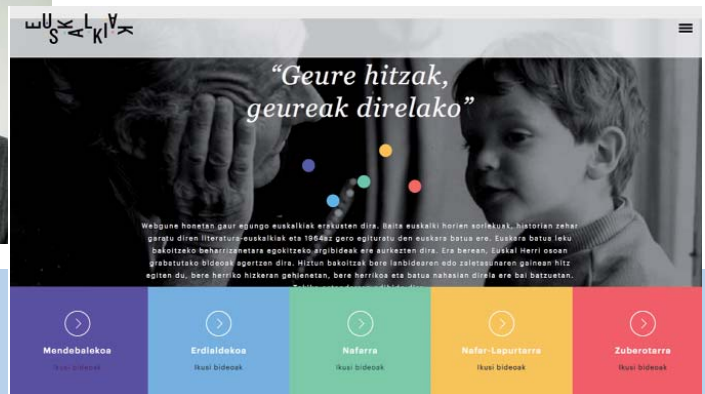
EUSKALKIAK

“Geure hitzak, geureak direlako”

Webgune honetan gaur egungo euskalkiak erakusten dira, baita euskalki horien sorlekuak, historian zehar garatu diren literatura-euskalkiak eta 1964az gero egituratu den euskara batua ere. Euskara batua leku bakoitzeko beharrizanetara egokitzeko argibideak ere aurkezten dira. Era berean, Euskal Herri osoan grabatutako bideoak agertzen dira. Hiztun bakoitzak bere lanbidearen edo zaletasunaren gainean hitz egiten du, bere herriko hizkeran gehienetan, bere herrikoa eta batua nahasian direla ere bai batzuetan. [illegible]

Mendebalekoa
Ikusi bideoak

Erdialdekoa
Ikusi bideoak

Nafarra
Ikusi bideoak

Nafar-Lapurterra
Ikusi bideoak

Zuberotarra
Ikusi bideoak